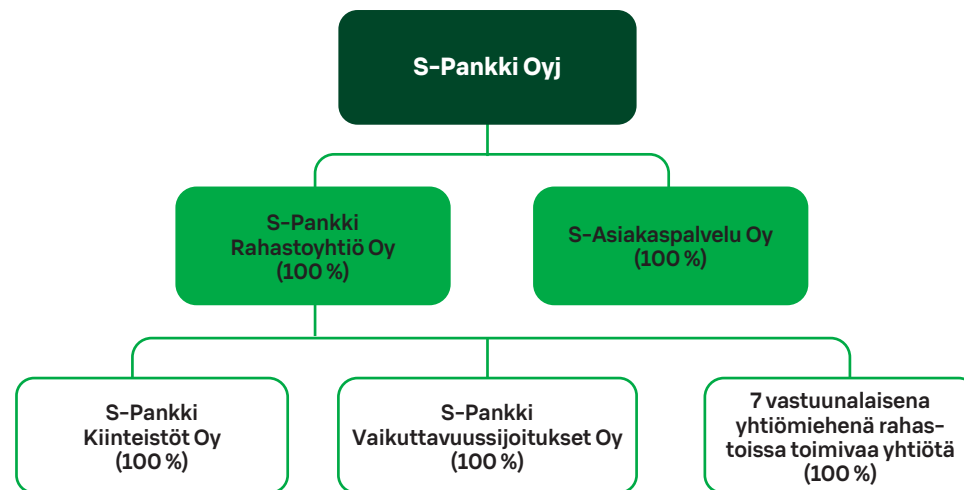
S-Pankki Oyj

S-Pankki Rahastoyhtiö Oy (100 %)

S-Asiakaspalvelu Oy (100 %)

S-Pankki Kiinteistöt Oy (100 %)

S-Pankki Vaikuttavuussijoitukset Oy (100 %)

7 vastuunalaisena yhtiömiehenä rahastoissa toimivaa yhtiötä (100 %)